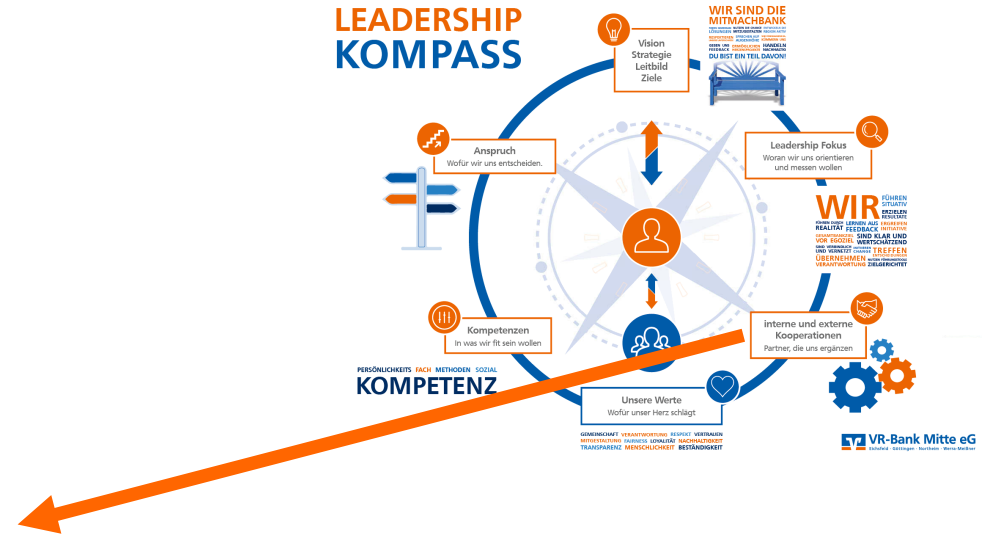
LEADERSHIP
KOMPASS

Vision
Strategie
Leitbild
Ziele

WIR SIND DIE MITMACHBANK

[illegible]

DU BIST EIN TEIL DAVON!

Anspruch
Wofür wir uns entscheiden.

Leadership Fokus
Woran wir uns orientieren und messen wollen

WIR FÜHREN SITUATIV
ERZIELEN RESULTATE
LERNEN AUS FEEDBACK
SIND KLAR UND WERTSCHÄTZEND
TREFFEN
ÜBERNEHMEN
VERANTWORTUNG ZIELGERICHTET

Kompetenzen
In was wir fit sein wollen

PERSÖNLICHKEITS FACH METHODEN SOZIAL
KOMPETENZ

interne und externe Kooperationen
Partner, die uns ergänzen

Unsere Werte
Wofür unser Herz schlägt

GEMEINSCHAFT VERANTWORTUNG RESPEKT VERTRAUEN
MITGESTALTUNG FAIRNESS LOYALITÄT NACHHALTIGKEIT
TRANSPARENZ MENSCHLICHKEIT BESTÄNDIGKEIT

VR-Bank Mitte eG
Eichsfeld · Göttingen · Northeim · Werra-Meißner